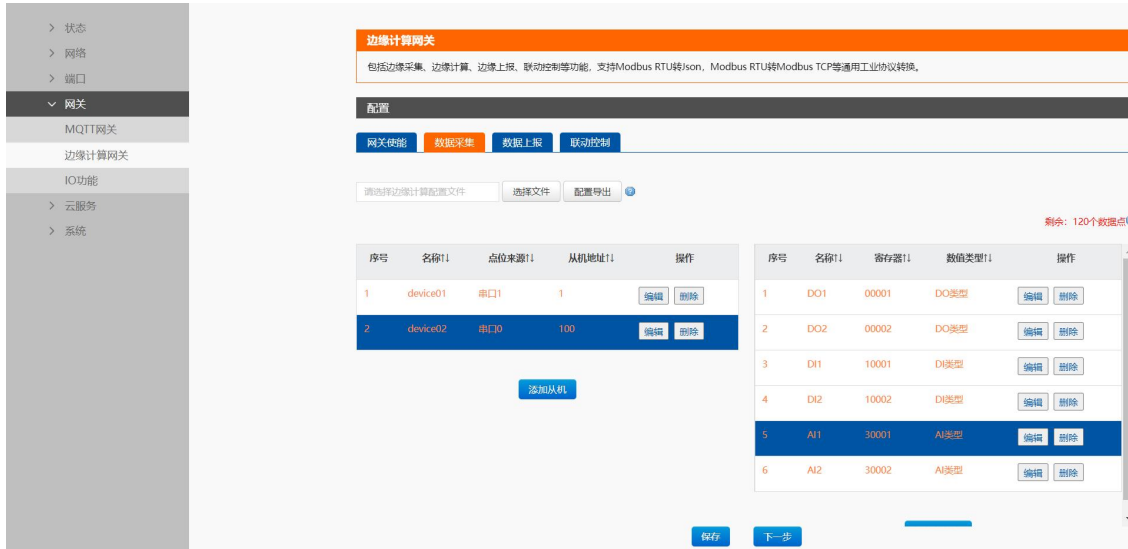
> 状态
> 网络
> 端口
∨ 网关
MQTT网关
边缘计算网关
IO功能
> 云服务
> 系统

边缘计算网关

包括边缘采集、边缘计算、边缘上报、联动控制等功能，支持Modbus RTU转Json、Modbus RTU转Modbus TCP等通用工业协议转换。

配置

网关使能 数据采集 数据上报 联动控制

请选择边缘计算配置文件 选择文件 配置导出

剩余：120个数据点

| 序号 | 名称↑↓ | 点位来源↑↓ | 从机地址↑↓ | 操作 |
|---|---|---|---|---|
| 1 | device01 | 串口1 | 1 | 编辑 删除 |
| 2 | device02 | 串口0 | 100 | 编辑 删除 |

添加从机

| 序号 | 名称↑↓ | 寄存器↑↓ | 数值类型↑↓ | 操作 |
|---|---|---|---|---|
| 1 | DO1 | 00001 | DO类型 | 编辑 删除 |
| 2 | DO2 | 00002 | DO类型 | 编辑 删除 |
| 3 | DI1 | 10001 | DI类型 | 编辑 删除 |
| 4 | DI2 | 10002 | DI类型 | 编辑 删除 |
| 5 | AI1 | 30001 | AI类型 | 编辑 删除 |
| 6 | AI2 | 30002 | AI类型 | 编辑 删除 |

保存 下一步